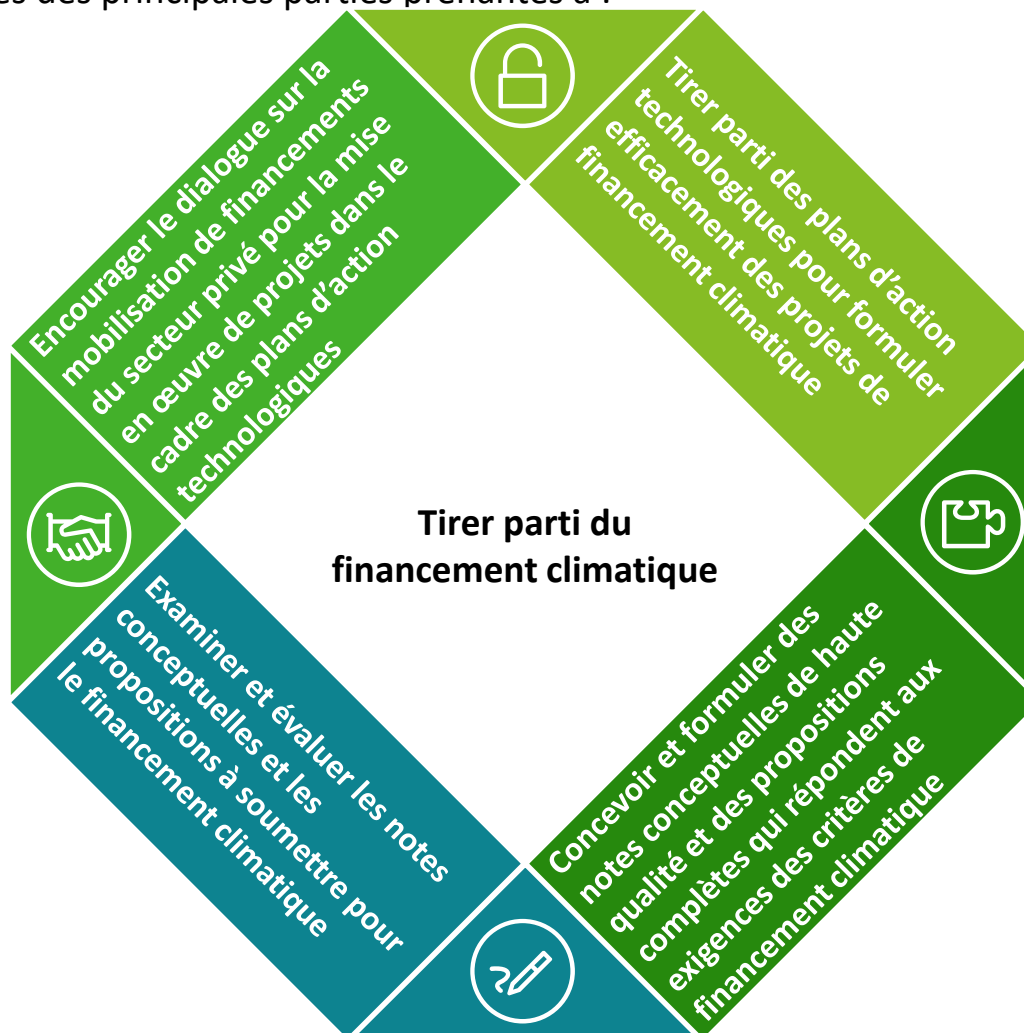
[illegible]es des principales parties prenantes d'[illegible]

Encourager le dialogue sur la mobilisation de financements du secteur privé pour la mise en œuvre de projets dans le cadre des plans d'action technologiques

Tirer parti des plans d'action technologiques pour formuler efficacement des projets de financement climatique

Tirer parti du financement climatique

Examiner et évaluer les notes conceptuelles et les propositions à soumettre pour le financement climatique

Concevoir et formuler des notes conceptuelles de haute qualité et des propositions complètes qui répondent aux exigences des critères de financement climatique